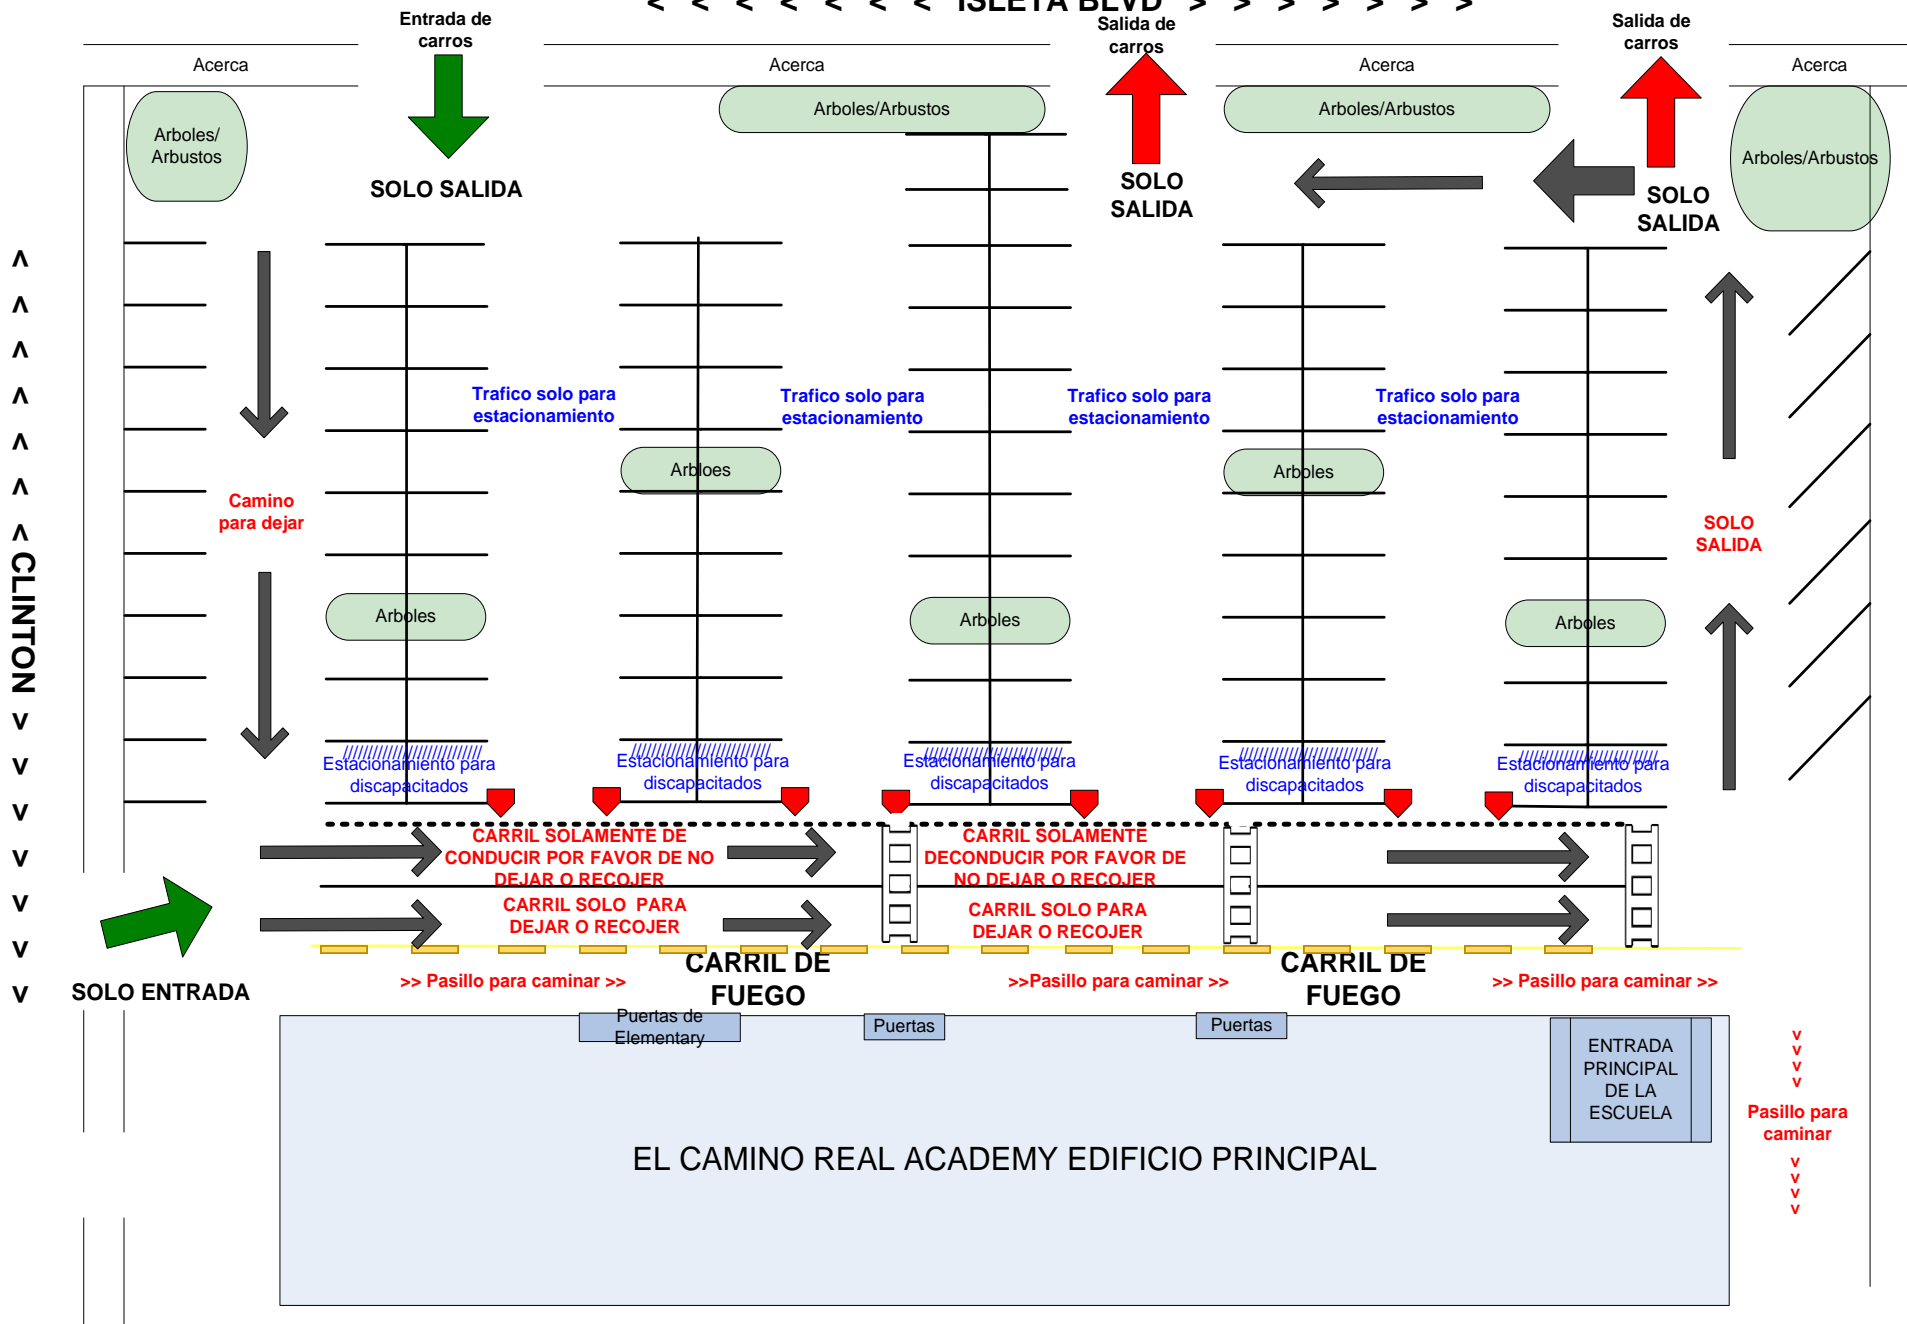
< < < < < < < ISLETA BLVD > > > > > > >

Entrada de carros

Salida de carros

Salida de carros

Acerca

Acerca

Acerca

Acerca

Arboles/ Arbustos

Arboles/Arbustos

Arboles/Arbustos

Arboles/Arbustos

SOLO SALIDA

SOLO SALIDA

SOLO SALIDA

^ ^ ^ ^ ^ ^ ^ CLINTON v v v v v v v v

Trafico solo para estacionamiento

Trafico solo para estacionamiento

Trafico solo para estacionamiento

Trafico solo para estacionamiento

Arbloes

Arboles

Camino para dejar

SOLO SALIDA

Arboles

Arboles

Arboles

Estacionamiento para discapacitados

Estacionamiento para discapacitados

Estacionamiento para discapacitados

Estacionamiento para discapacitados

Estacionamiento para discapacitados

CARRIL SOLAMENTE DE CONDUCIR POR FAVOR DE NO DEJAR O RECOJER

CARRIL SOLAMENTE DECONDUCIR POR FAVOR DE NO DEJAR O RECOJER

CARRIL SOLO PARA DEJAR O RECOJER

CARRIL SOLO PARA DEJAR O RECOJER

SOLO ENTRADA

CARRIL DE FUEGO

CARRIL DE FUEGO

>> Pasillo para caminar >>

>>Pasillo para caminar >>

>> Pasillo para caminar >>

Puertas de Elementary

Puertas

Puertas

ENTRADA PRINCIPAL DE LA ESCUELA

v v v v

Pasillo para caminar

v v v v

EL CAMINO REAL ACADEMY EDIFICIO PRINCIPAL